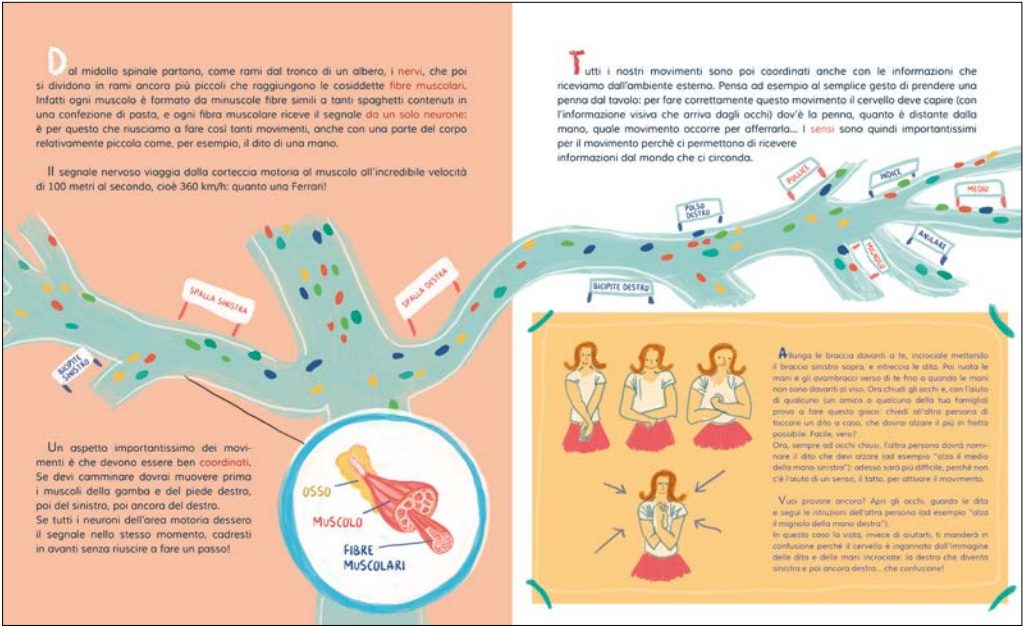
Dal midollo spinale partono, come rami dal tronco di un albero, i nervi, che poi si dividono in rami ancora più piccoli che raggiungono le cosiddette fibre muscolari. Infatti ogni muscolo è formato da minuscole fibre simili a tanti spaghetti contenuti in una confezione di pasta, e ogni fibra muscolare riceve il segnale da un solo neurone: è per questo che riusciamo a fare così tanti movimenti, anche con una parte del corpo relativamente piccola come, per esempio, il dito di una mano.

Il segnale nervoso viaggia dalla corteccia motoria al muscolo all'incredibile velocità di 100 metri al secondo, cioè 360 km/h: quanto una Ferrari!

Tutti i nostri movimenti sono poi coordinati anche con le informazioni che riceviamo dall'ambiente esterno. Pensa ad esempio al semplice gesto di prendere una penna dal tavolo: per fare correttamente questo movimento il cervello deve capire (con l'informazione visiva che arriva dagli occhi) dov'è la penna, quanto è distante dalla mano, quale movimento occorre per afferrarla... I sensi sono quindi importantissimi per il movimento perché ci permettono di ricevere informazioni dal mondo che ci circonda.

SPALLA SINISTRA

SPALLA DESTRA

BICIPITE SINISTRO

POLSO DESTRO

BICIPITE DESTRO

POLLICE

INDICE

MEDIO

ANULARE

MIGNOLO

Un aspetto importantissimo dei movimenti è che devono essere ben coordinati. Se devi camminare dovrai muovere prima i muscoli della gamba e del piede destro, poi del sinistro, poi ancora del destro. Se tutti i neuroni dell'area motoria dessero il segnale nello stesso momento, cadresti in avanti senza riuscire a fare un passo!

OSSO

MUSCOLO

FIBRE MUSCOLARI

Allunga le braccia davanti a te, incrociale mettendo il braccio sinistro sopra, e intreccia le dita. Poi ruota le mani e gli avambracci verso di te fino a quando le mani non sono davanti al viso. Ora chiudi gli occhi e, con l'aiuto di qualcuno (un amico o qualcuno della tua famiglia) prova a fare questo gioco: chiedi all'altra persona di toccare un dito a caso, che dovrai alzare il più in fretta possibile. Facile, vero?
Ora, sempre ad occhi chiusi, l'altra persona dovrà nominare il dito che devi alzare (ad esempio "alza il medio della mano sinistra"): adesso sarà più difficile, perché non c'è l'aiuto di un senso, il tatto, per attivare il movimento.

Vuoi provare ancora? Apri gli occhi, guarda le dita e segui le istruzioni dell'altra persona (ad esempio "alza il mignolo della mano destra").
In questo caso la vista, invece di aiutarti, ti manderà in confusione perché il cervello è ingannato dall'immagine delle dita e delle mani incrociate: la destra che diventa sinistra e poi ancora destra... che confusione!